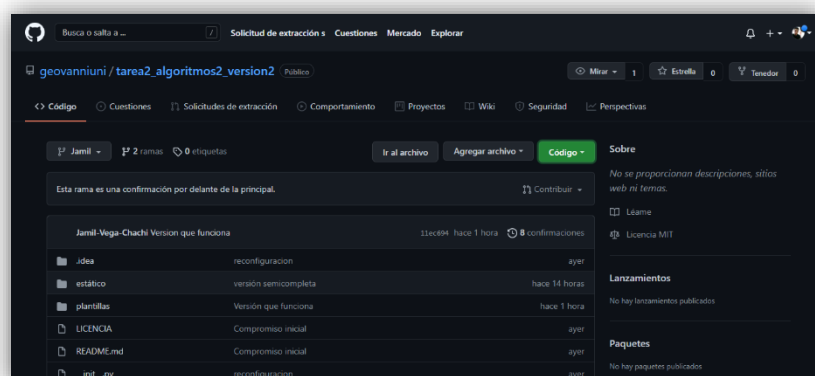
Busca o salta a ... /

Solicitud de extracción s Cuestiones Mercado Explorar

geovanniuni / tarea2_algoritmos2_version2 Público

Mirar 1 Estrella 0 Tenedor 0

Código Cuestiones Solicitudes de extracción Comportamiento Proyectos Wiki Seguridad Perspectivas

Jamil 2 ramas 0 etiquetas

Ir al archivo Agregar archivo Código

Esta rama es una confirmación por delante de la principal.

Contribuir

Jamil-Vega-Chachi Version que funciona 11ec694 hace 1 hora 8 confirmaciones

| | | |
|---|---|---|
| .idea | reconfiguracion | ayer |
| estático | versión semicompleta | hace 14 horas |
| plantillas | Versión que funciona | hace 1 hora |
| LICENCIA | Compromiso inicial | ayer |
| README.md | Compromiso inicial | ayer |
| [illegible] | reconfiguracion | ayer |

Sobre

No se proporcionan descripciones, sitios web ni temas.

Léame

Licencia MIT

Lanzamientos

No hay lanzamientos publicados

Paquetes

No hay paquetes publicados